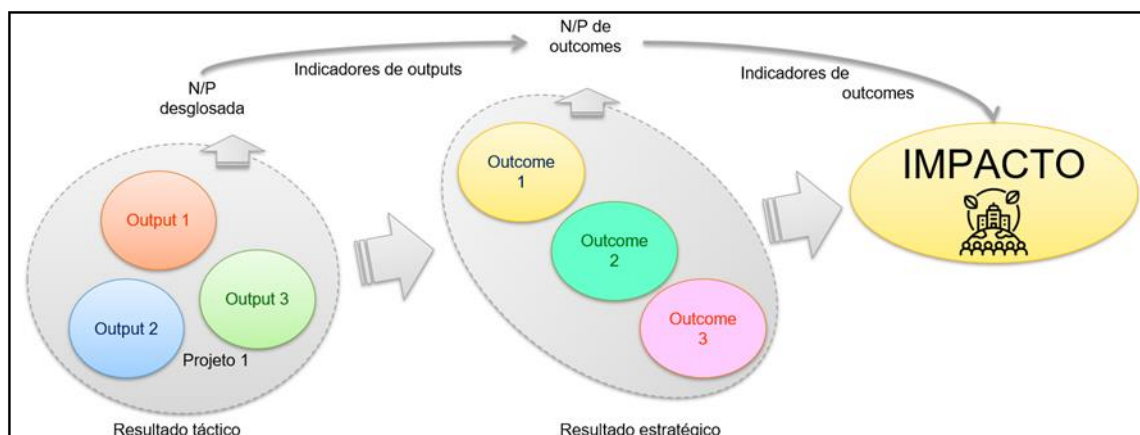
N/P de outcomes

Indicadores de outputs

N/P desglosada

Indicadores de outcomes

Output 1

Output 2

Output 3

Projeto 1

Resultado táctico

Outcome 1

Outcome 2

Outcome 3

Resultado estratégico

IMPACTO